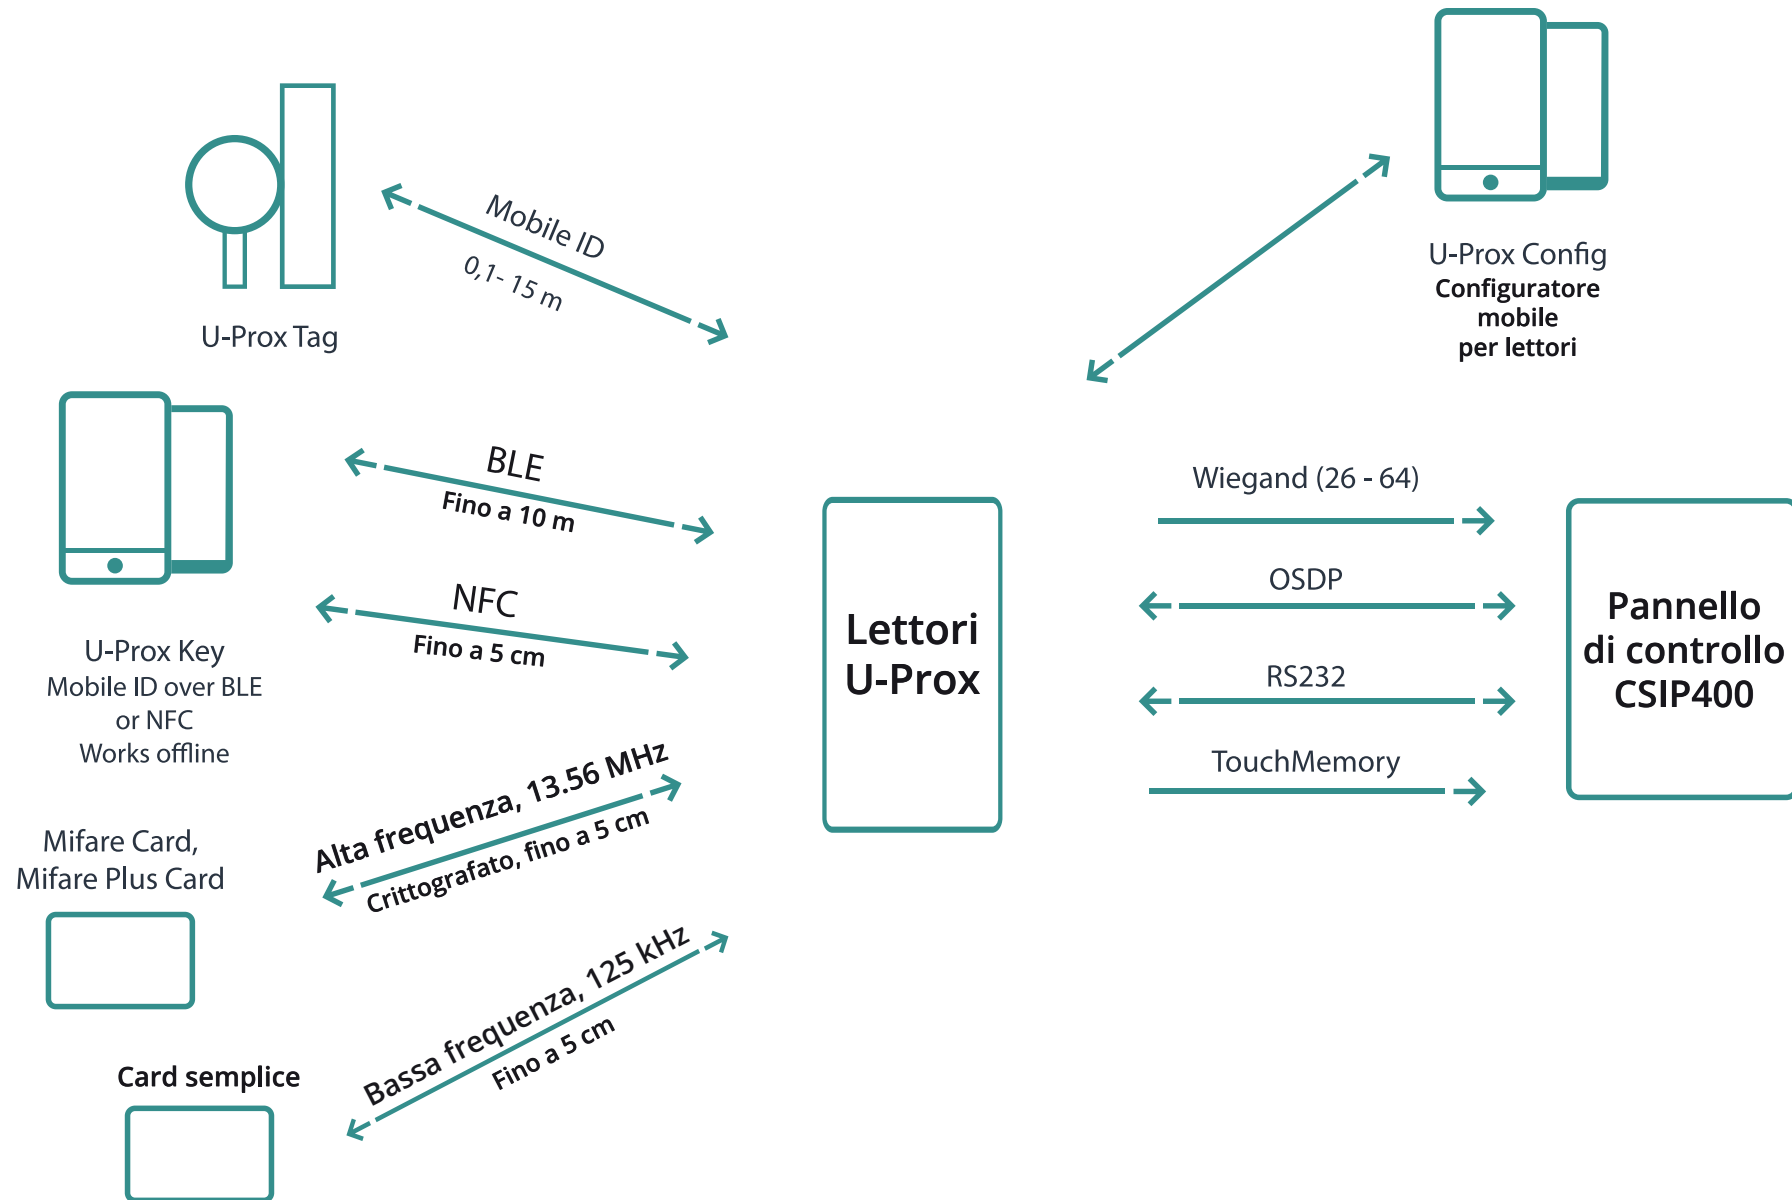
U-Prox Tag

Mobile ID
0,1- 15 m

U-Prox Config
Configuratore mobile per lettori

BLE
Fino a 10 m

NFC
Fino a 5 cm

U-Prox Key
Mobile ID over BLE or NFC
Works offline

Lettori U-Prox

Wiegand (26 - 64)

OSDP

RS232

TouchMemory

Pannello di controllo CSIP400

Mifare Card,
Mifare Plus Card

Alta frequenza, 13.56 MHz
Crittografato, fino a 5 cm

Card semplice

Bassa frequenza, 125 kHz
Fino a 5 cm